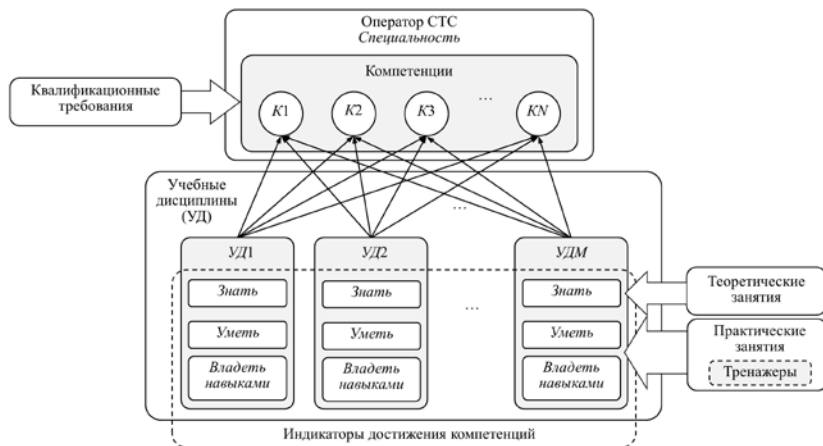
Оператор СТС
Специальность

Квалификационные требования

Компетенции

К1 К2 К3 … КN

Учебные дисциплины (УД)

…

УД1
Знать
Уметь
Владеть навыками

УД2
Знать
Уметь
Владеть навыками

…

УДМ
Знать
Уметь
Владеть навыками

Теоретические занятия

Практические занятия

Тренажеры

Индикаторы достижения компетенций